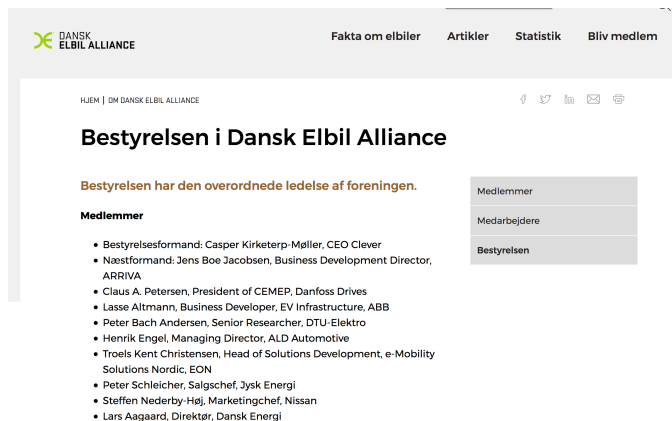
DANSK ELBIL ALLIANCE

Fakta om elbiler Artikler Statistik Bliv medlem

HJEM | OM DANSK ELBIL ALLIANCE

Bestyrelsen i Dansk Elbil Alliance

Bestyrelsen har den overordnede ledelse af foreningen.

Medlemmer

- Bestyrelsesformand: Casper Kirketerp-Møller, CEO Clever
- Næstformand: Jens Boe Jacobsen, Business Development Director, ARRIVA
- Claus A. Petersen, President of CEMEP, Danfoss Drives
- Lasse Altmann, Business Developer, EV Infrastructure, ABB
- Peter Bach Andersen, Senior Researcher, DTU-Elektro
- Henrik Engel, Managing Director, ALD Automotive
- Troels Kent Christensen, Head of Solutions Development, e-Mobility Solutions Nordic, EON
- Peter Schleicher, Salgschef, Jysk Energi
- Steffen Nederby-Høj, Marketingchef, Nissan
- Lars Aagaard, Direktør, Dansk Energi

Medlemmer

Medarbejdere

Bestyrelsen